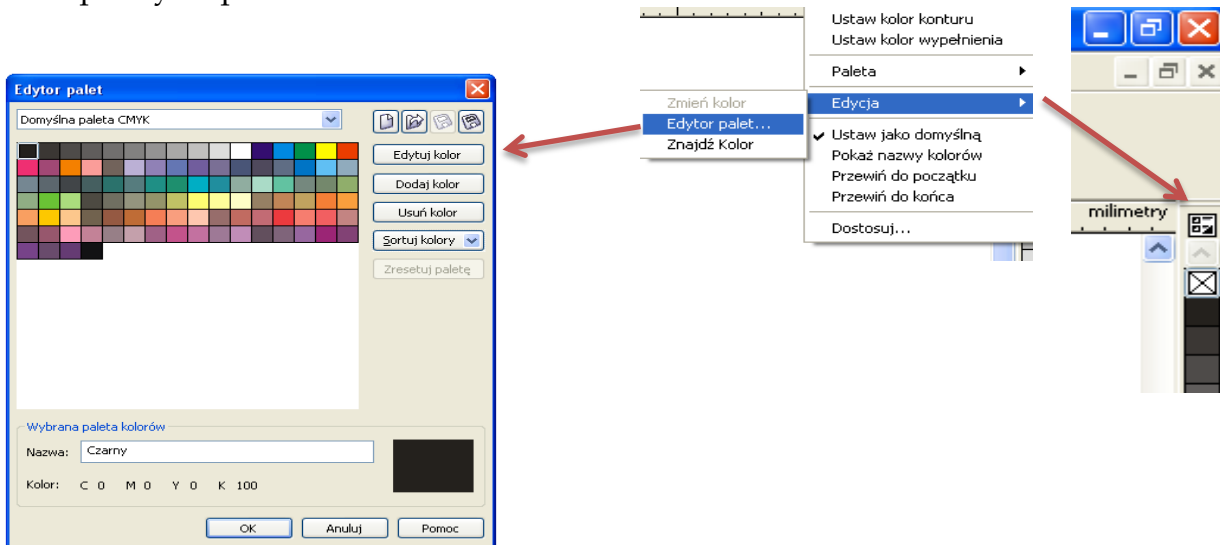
Edytor palet

Domyślna paleta CMYK

Edytuj kolor

Dodaj kolor

Usuń kolor

Sortuj kolory

Zresetuj paletę

Wybrana paleta kolorów

Nazwa: Czarny

Kolor: C 0 M 0 Y 0 K 100

OK

Anuluj

Pomoc

Ustaw kolor konturu

Ustaw kolor wypełnienia

Paleta

Edycja

Zmień kolor

Edytor palet...

Znajdź Kolor

Ustaw jako domyślną

Pokaż nazwy kolorów

Przewiń do początku

Przewiń do końca

Dostosuj...

milimetry